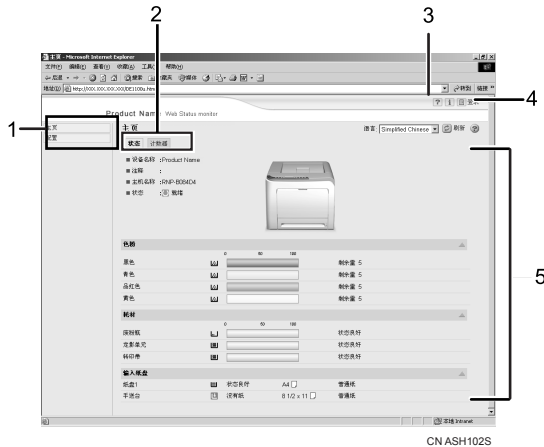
2

3

4

1

5

主页 - Microsoft Internet Explorer

文件(F) 编辑(E) 查看(V) 收藏(A) 工具(T) 帮助(H)

后退 搜索 收藏夹 媒体

地址(D) http://XXX.XXX.XXX.XXX/DE1100a.htm

转到 链接

Product Name Web Status monitor

主页

设置

主页

状态 计数器

语言: Simplified Chinese 刷新

■ 设备名称 :Product Name

■ 注释 :

■ 主机名称 :RNP-B084D4

■ 状态 : 就绪

色粉

0 50 100

黑色 剩余量 5

青色 剩余量 5

品红色 剩余量 5

黄色 剩余量 5

耗材

0 50 100

废粉瓶 状态良好

定影单元 状态良好

转印带 状态良好

输入纸盘

纸盘1 状态良好 A4 普通纸

手送台 没有纸 8 1/2 x 11 普通纸

本地 Intranet

CN ASH102S